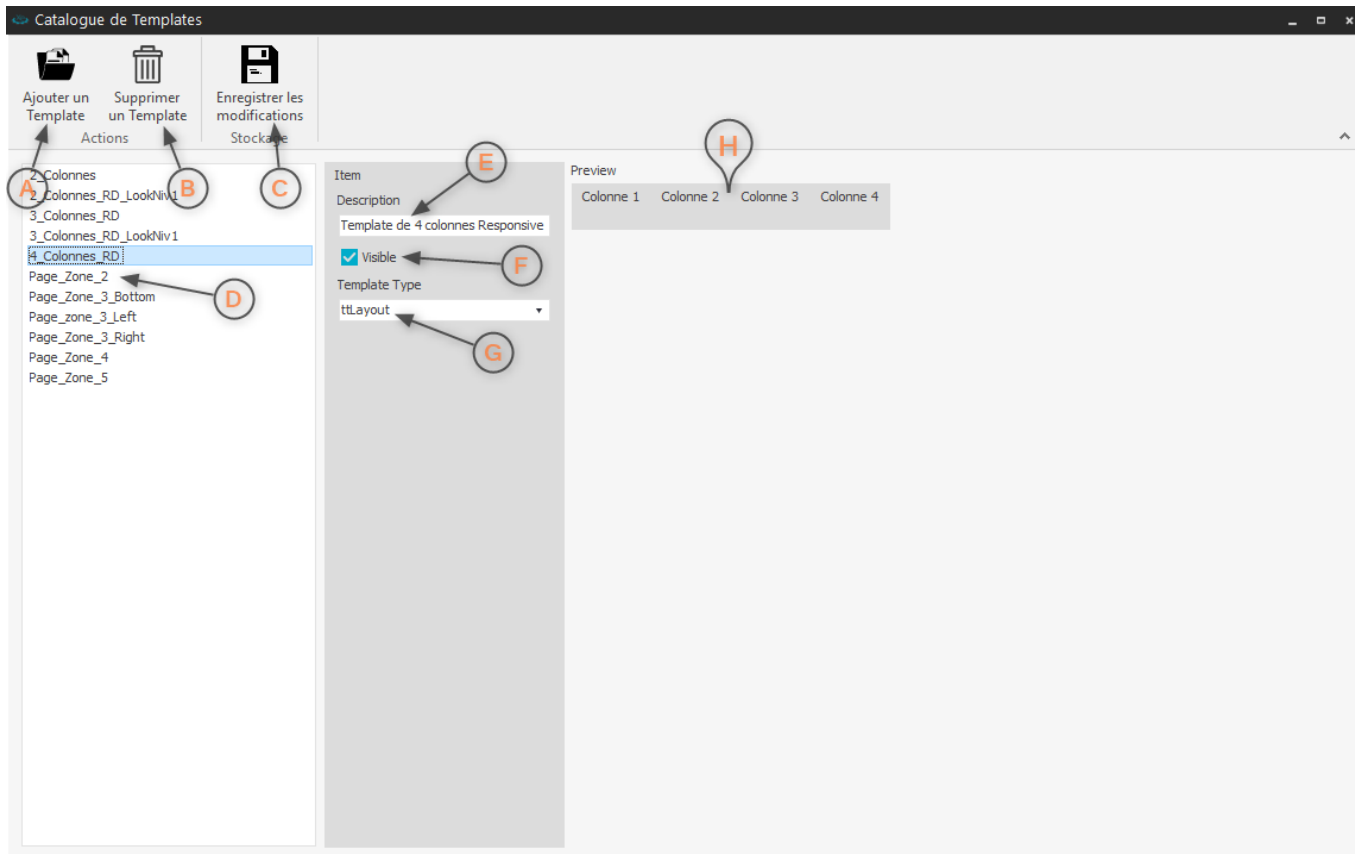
Catalogue de Templates

Ajouter un Template
Supprimer un Template
Actions
Enregistrer les modifications
Stockage

A
B
C

2_Colonnes
2_Colonnes_RD_LookNiv1
3_Colonnes_RD
3_Colonnes_RD_LookNiv1
4_Colonnes_RD
Page_Zone_2
Page_Zone_3_Bottom
Page_zone_3_Left
Page_Zone_3_Right
Page_Zone_4
Page_Zone_5

D

Item
Description
E
Template de 4 colonnes Responsive
Visible
F
Template Type
ttLayout
G

Preview
H
| Colonne 1 | Colonne 2 | Colonne 3 | Colonne 4 |
|---|---|---|---|